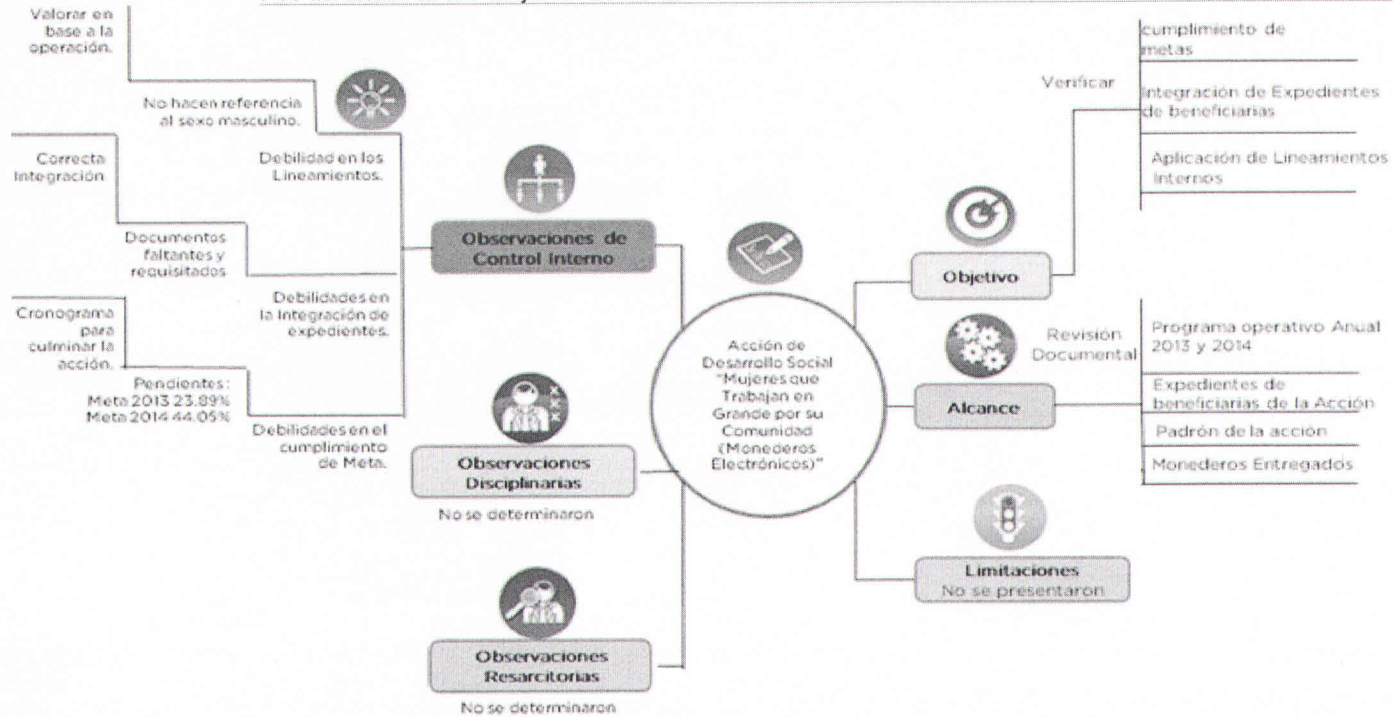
Valorar en base a la operación.

No hacen referencia al sexo masculino.

Correcta Integración.

Debilidad en los Lineamientos.

Documentos faltantes y requisitados

Debilidades en la Integración de expedientes.

Cronograma para culminar la acción.

Pendientes: Meta 2013 23.89% Meta 2014 44.05%

Debilidades en el cumplimiento de Meta.

Observaciones de Control Interno

Observaciones Disciplinarias

No se determinaron

Observaciones Resarcitorias

No se determinaron

Acción de Desarrollo Social "Mujeres que Trabajan en Grande por su Comunidad (Monederos Electrónicos)"

Verificar

cumplimiento de metas

Integración de Expedientes de beneficiarias

Aplicación de Lineamientos Internos

Objetivo

Revisión Documental

Programa operativo Anual 2013 y 2014

Expedientes de beneficiarias de la Acción

Padrón de la acción

Monederos Entregados

Alcance

Limitaciones
No se presentaron